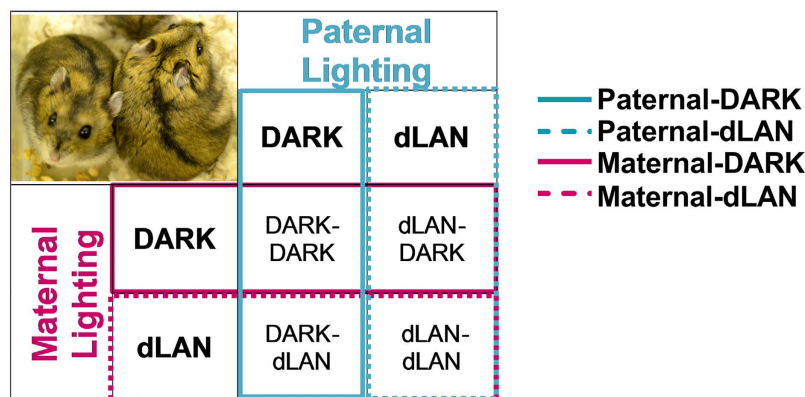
Paternal Lighting

| | | DARK | dLAN |
|---|---|---|---|
| Maternal Lighting | DARK | DARK-DARK | dLAN-DARK |
| | dLAN | DARK-dLAN | dLAN-dLAN |

Paternal-DARK
Paternal-dLAN
Maternal-DARK
Maternal-dLAN